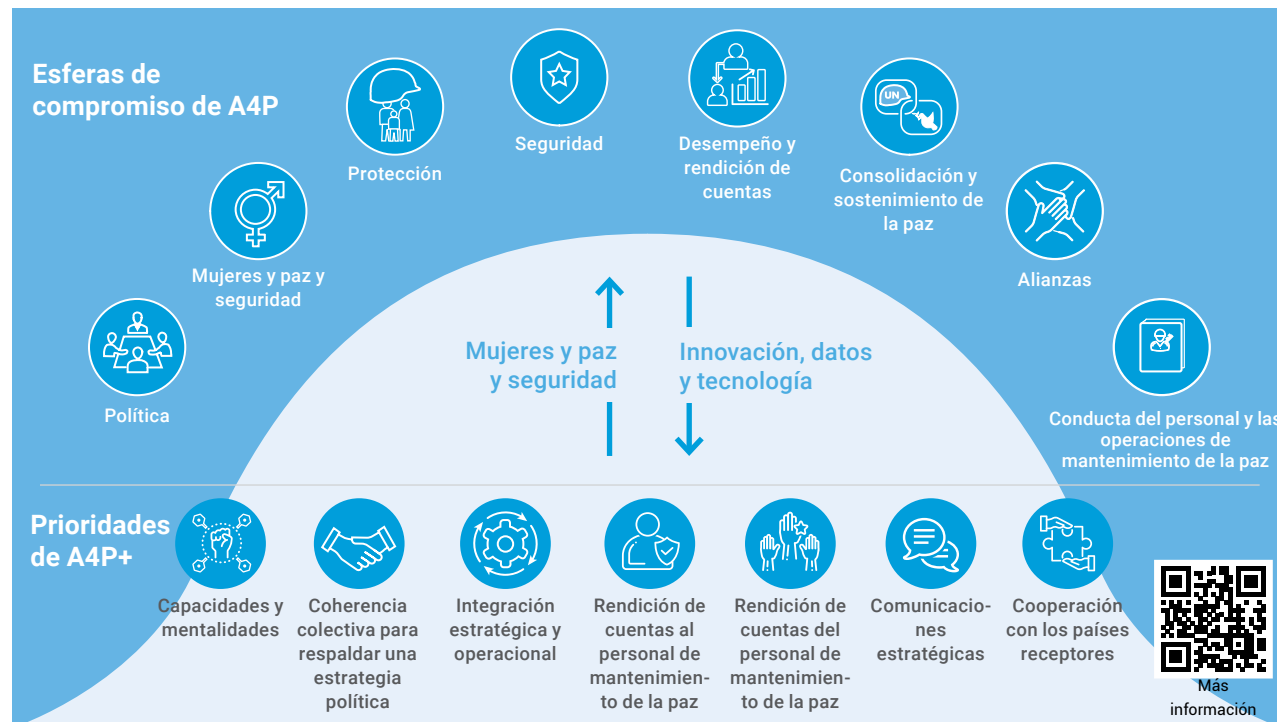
Esferas de compromiso de A4P

Política

Mujeres y paz y seguridad

Protección

Seguridad

Desempeño y rendición de cuentas

UN

Consolidación y sostenimiento de la paz

Alianzas

Conducta del personal y las operaciones de mantenimiento de la paz

Mujeres y paz y seguridad

Innovación, datos y tecnología

Prioridades de A4P+

Capacidades y mentalidades

Coherencia colectiva para respaldar una estrategia política

Integración estratégica y operacional

Rendición de cuentas al personal de mantenimiento de la paz

Rendición de cuentas del personal de mantenimiento de la paz

Comunicaciones estratégicas

Cooperación con los países receptores

Más información